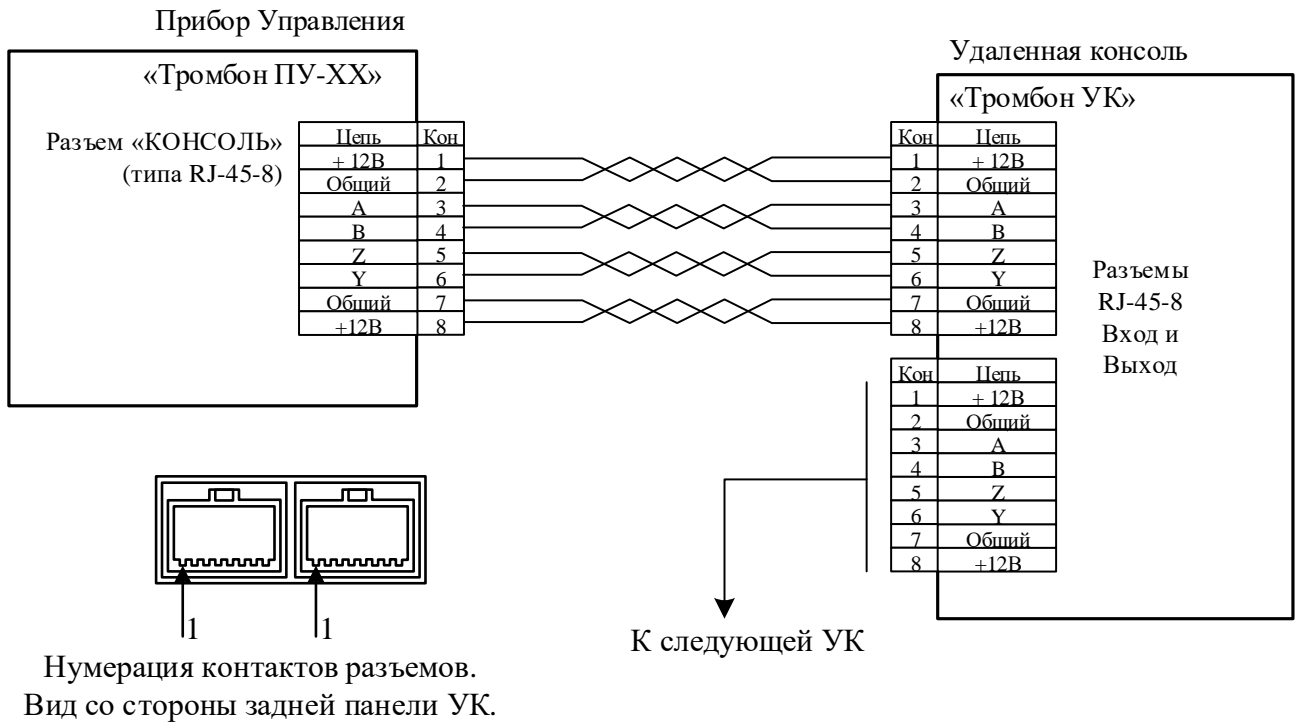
Прибор Управления

«Тромбон ПУ-XX»

Разъем «КОНСОЛЬ» (типа RJ-45-8)

| Цепь | Кон |
|---|---|
| + 12В | 1 |
| Общий | 2 |
| A | 3 |
| B | 4 |
| Z | 5 |
| Y | 6 |
| Общий | 7 |
| +12В | 8 |

Удаленная консоль

«Тромбон УК»

| Кон | Цепь |
|---|---|
| 1 | + 12В |
| 2 | Общий |
| 3 | A |
| 4 | B |
| 5 | Z |
| 6 | Y |
| 7 | Общий |
| 8 | +12В |

Разъемы RJ-45-8 Вход и Выход

| Кон | Цепь |
|---|---|
| 1 | + 12В |
| 2 | Общий |
| 3 | A |
| 4 | B |
| 5 | Z |
| 6 | Y |
| 7 | Общий |
| 8 | +12В |

1 1

Нумерация контактов разъемов. Вид со стороны задней панели УК.

К следующей УК